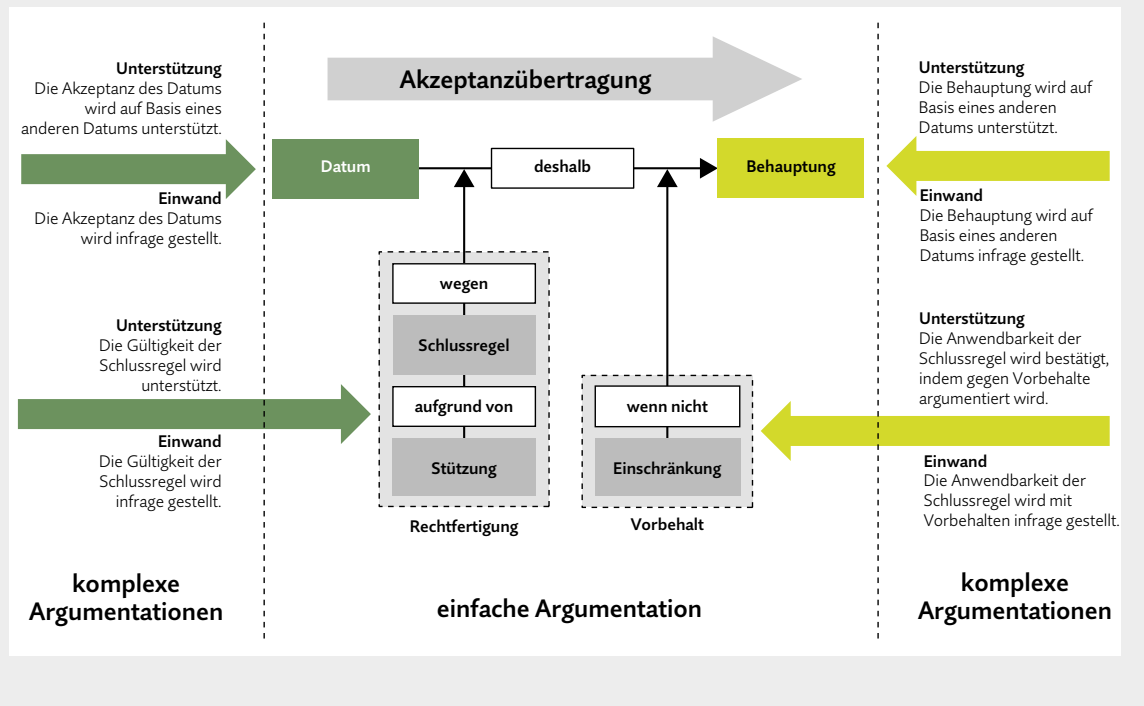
Unterstützung
Die Akzeptanz des Datums wird auf Basis eines anderen Datums unterstützt.

Einwand
Die Akzeptanz des Datums wird infrage gestellt.

Unterstützung
Die Gültigkeit der Schlussregel wird unterstützt.

Einwand
Die Gültigkeit der Schlussregel wird infrage gestellt.

komplexe Argumentationen

Akzeptanzübertragung

Datum

deshalb

Behauptung

wegen

Schlussregel

aufgrund von

Stützung

Rechtfertigung

wenn nicht

Einschränkung

Vorbehalt

einfache Argumentation

Unterstützung
Die Behauptung wird auf Basis eines anderen Datums unterstützt.

Einwand
Die Behauptung wird auf Basis eines anderen Datums infrage gestellt.

Unterstützung
Die Anwendbarkeit der Schlussregel wird bestätigt, indem gegen Vorbehalte argumentiert wird.

Einwand
Die Anwendbarkeit der Schlussregel wird mit Vorbehalten infrage gestellt.

komplexe Argumentationen